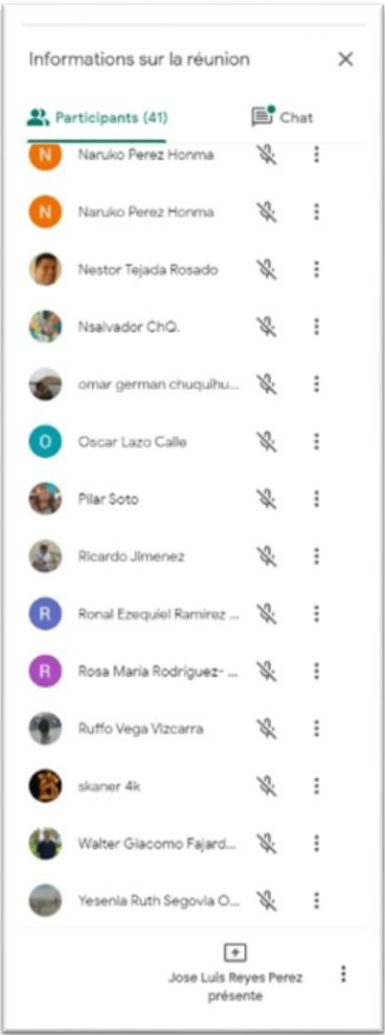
Informations sur la réunion

Participants (41)

Chat

N Naruko Perez Honma

N Naruko Perez Honma

Nestor Tejada Rosado

Nsalvador ChQ.

omar german chuquihu...

O Oscar Lazo Calle

Pilar Soto

Ricardo Jimenez

R Ronal Ezequiel Ramirez ...

R Rosa Maria Rodriguez- ...

Ruffo Vega Vizcarra

skaner 4k

Walter Giacomo Fajard...

Yesenia Ruth Segovia O...

Jose Luis Reyes Perez présente